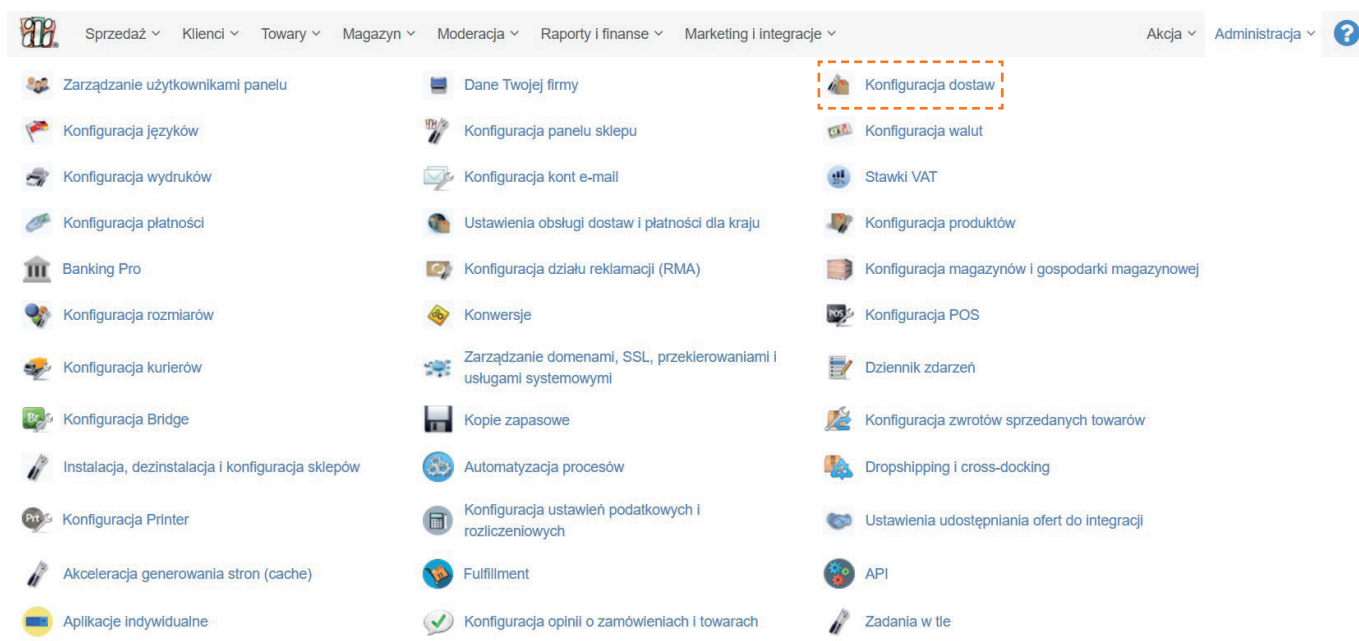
Sprzedaż Klienci Towary Magazyn Moderacja Raporty i finanse Marketing i integracje Akcja Administracja ?

Zarządzanie użytkownikami panelu
Konfiguracja języków
Konfiguracja wydruków
Konfiguracja płatności
Banking Pro
Konfiguracja rozmiarów
Konfiguracja kurierów
Konfiguracja Bridge
Instalacja, dezinstalacja i konfiguracja sklepów
Konfiguracja Printer
Akceleracja generowania stron (cache)
Aplikacje indywidualne

Dane Twojej firmy
Konfiguracja panelu sklepu
Konfiguracja kont e-mail
Ustawienia obsługi dostaw i płatności dla kraju
Konfiguracja działu reklamacji (RMA)
Konwersje
Zarządzanie domenami, SSL, przekierowaniami i usługami systemowymi
Kopie zapasowe
Automatyzacja procesów
Konfiguracja ustawień podatkowych i rozliczeniowych
Fulfillment
Konfiguracja opinii o zamówieniach i towarach

Konfiguracja dostaw
Konfiguracja walut
Stawki VAT
Konfiguracja produktów
Konfiguracja magazynów i gospodarki magazynowej
Konfiguracja POS
Dziennik zdarzeń
Konfiguracja zwrotów sprzedanych towarów
Dropshipping i cross-docking
Ustawienia udostępniania ofert do integracji
API
Zadania w tle